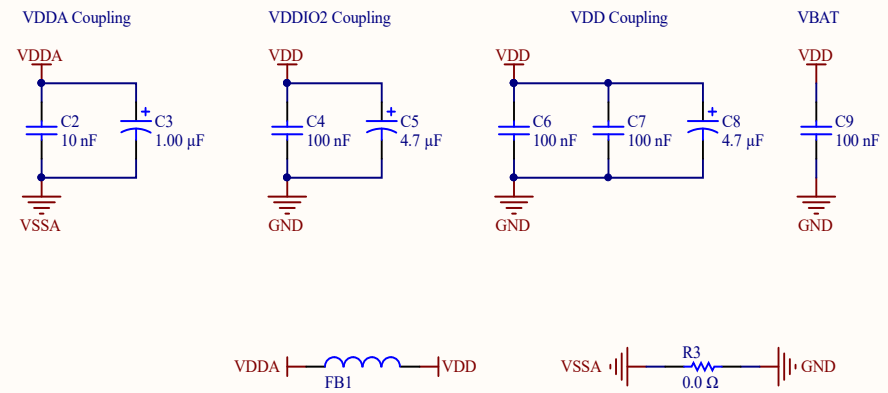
VDDA Coupling

VDDA

C2
10 nF

C3
1.00 µF

VSSA

VDDIO2 Coupling

VDD

C4
100 nF

C5
4.7 µF

GND

VDD Coupling

VDD

C6
100 nF

C7
100 nF

C8
4.7 µF

GND

VBAT

VDD

C9
100 nF

GND

VDDA

FB1

VDD

VSSA

R3
0.0 Ω

GND